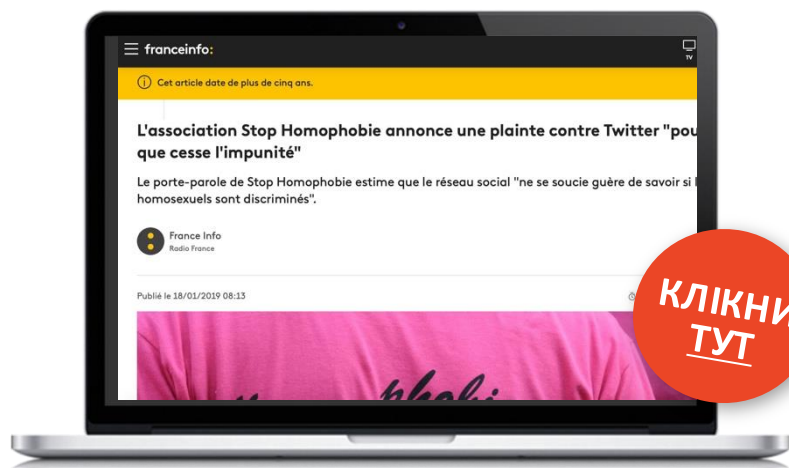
franceinfo:

TV

Cet article date de plus de cinq ans.

L'association Stop Homophobie annonce une plainte contre Twitter "pou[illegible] que cesse l'impunité"

Le porte-parole de Stop Homophobie estime que le réseau social "ne se soucie guère de savoir si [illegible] homosexuels sont discriminés".

France Info
Radio France

Publié le 18/01/2019 08:13

КЛІКНИ
ТУТ